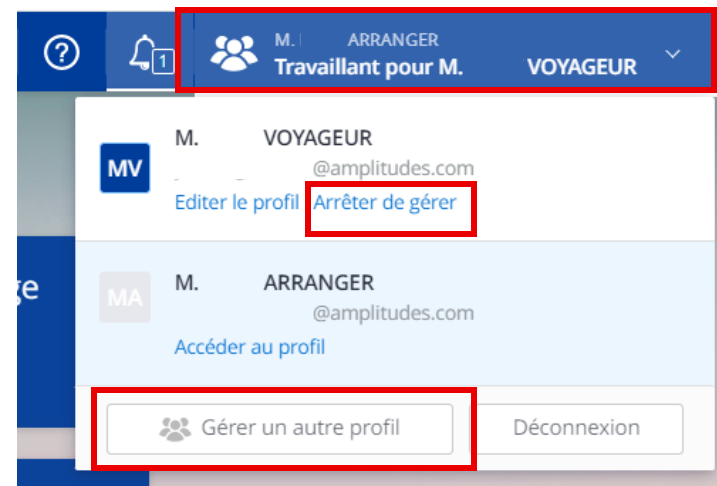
?

1

M. ARRANGER
Travaillant pour M. VOYAGEUR

MV

M. VOYAGEUR
@amplitudes.com
Editer le profil Arrêter de gérer

ge

MA

M. ARRANGER
@amplitudes.com
Accéder au profil

Gérer un autre profil

Déconnexion